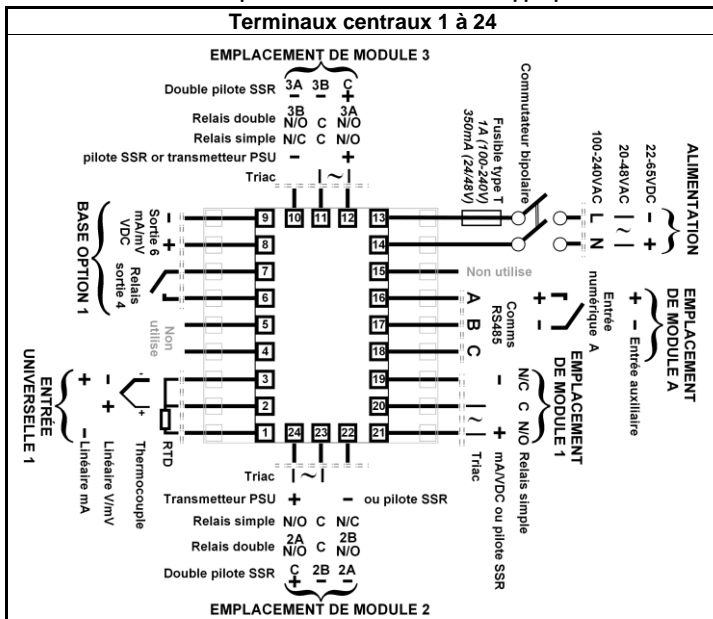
Terminaux centraux 1 à 24

EMPLACEMENT DE MODULE 3

Double pilote SSR 3A 3B C
− − +

Relais double 3B N/O C 3A N/O

Relais simple N/C C N/O

pilote SSR or transmetteur PSU − +

Triac

Commutateur bipolaire

Fusible type T 1A (100-240V) 350mA (24/48V)

100-240VAC L N

20-48VAC

22-65VDC − +

ALIMENTATION

BASE OPTION 1

Sortie 6 mA/mV VDC − +

Relais sortie 4

9 10 11 12 13

8 14

7 15

6 16

5 17

4 18

3 19

2 20

1 24 23 22 21

Non utilise

Non utilise

A B C

Comms RS485

Entrée numérique A

EMPLACEMENT DE MODULE A

+ − Entrée auxiliaire

EMPLACEMENT DE MODULE 1

N/C C N/O Relais simple

Triac

mA/VDC ou pilote SSR

ENTRÉE UNIVERSELLE 1

+ − Linéaire mA

+ − Linéaire V/mV

Thermocouple

RTD

Triac

Transmetteur PSU + − ou pilote SSR

Relais simple N/O C N/C

Relais double 2A N/O C 2B N/O

Double pilote SSR C 2B 2A
+ − −

EMPLACEMENT DE MODULE 2